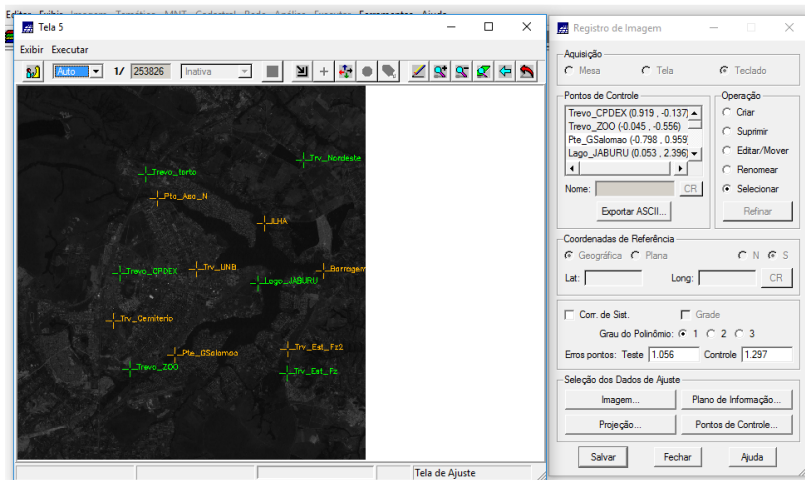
Tela 5
Exibir Executar
Auto 1/ 253826 Inativa

Trevo_torto
Trv_Nordeste
Pte_Aço_N
ILHA
Trevo_CPDEX
Trv_UNB
Lago_JABURU
Barragem
Trv_Cemiterio
Pte_GSalomao
Trv_Est_Fz2
Trevo_ZOO
Trv_Est_Fz

Tela de Ajuste

Registro de Imagem
Aquisição
Mesa Tela Teclado
Pontos de Controle
Trevo_CPDEX (0.919 , -0.137)
Trevo_ZOO (-0.045 , -0.556)
Pte_GSalomao (-0.798 , 0.959)
Lago_JABURU (0.053 , 2.396)
Operação
Criar
Suprimir
Editar/Mover
Renomear
Selecionar
Nome: CR
Exportar ASCII...
Refinar
Coordenadas de Referência
Geográfica Plana N S
Lat: Long: CR
Corr. de Sist. Grade
Grau do Polinômio: 1 2 3
Erros pontos: Teste 1.056 Controle 1.297
Seleção dos Dados de Ajuste
Imagem... Plano de Informação...
Projeção... Pontos de Controle...
Salvar Fechar Ajuda